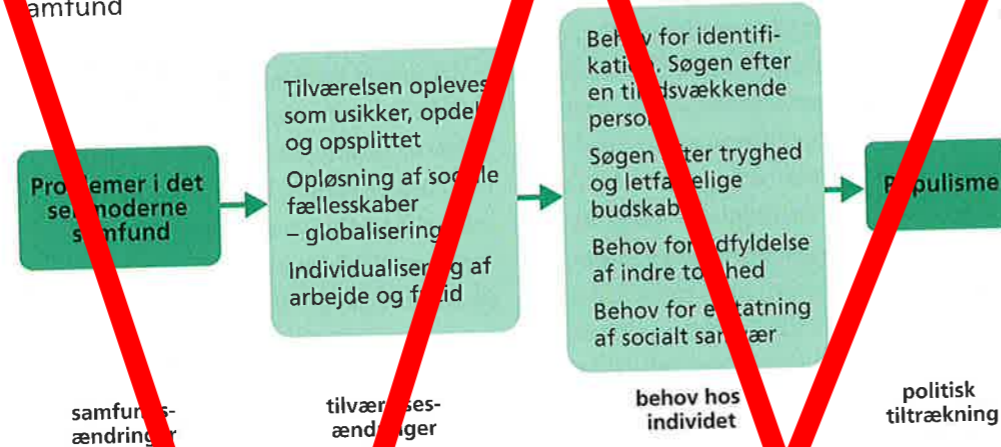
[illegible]amfund

Pro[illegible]emer i det se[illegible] moderne s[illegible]mfund

Tilværelsen opleves som usikker, opdel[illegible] og opsplittet

Opløsning af so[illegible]le fællesskaber – globalisering

Individualiser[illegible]g af arbejde og f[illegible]id

Beh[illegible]v for identifikati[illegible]. Søgen efter en ti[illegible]dsvækkende perso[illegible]

Søgen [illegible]ter tryghed og letfa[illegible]elige budskab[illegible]

Behov for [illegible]dfyldelse af indre to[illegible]hed

Behov for e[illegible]tatning af socialt sa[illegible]ær

P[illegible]pulisme

samfun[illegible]s-ændring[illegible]r

tilvær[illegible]ses-ænd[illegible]ger

behov hos individet

politisk tiltrækning